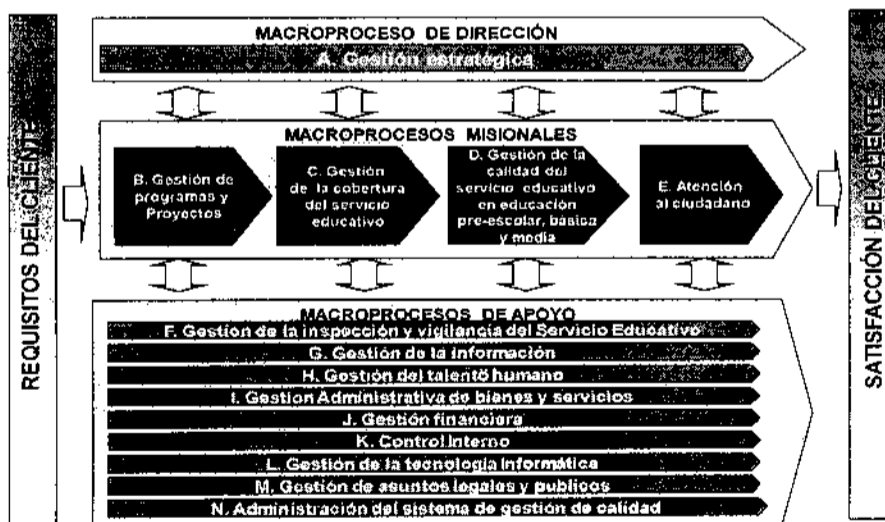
REQUISITOS DEL CLIENTE

MACROPROCESO DE DIRECCIÓN

A. Gestión estratégica

MACROPROCESOS MISIONALES

B. Gestión de programas y Proyectos

C. Gestión de la cobertura del servicio educativo

D. Gestión de la calidad del servicio educativo en educación pre-escolar, básica y media

E. Atención al ciudadano

MACROPROCESOS DE APOYO

F. Gestion de la inspección y vigilancia del Servicio Educativo

G. Gestión de la información

H. Gestión del talento humano

I. Gestion Administrativa de bienes y servicios

J. Gestión financiera

K. Control Interno

L. Gestión de la tecnologia informática

M. Gestión de asuntos legales y publicos

N. Administración del sistema de gestión de calidad

SATISFACCIÓN DEL CLIENTE